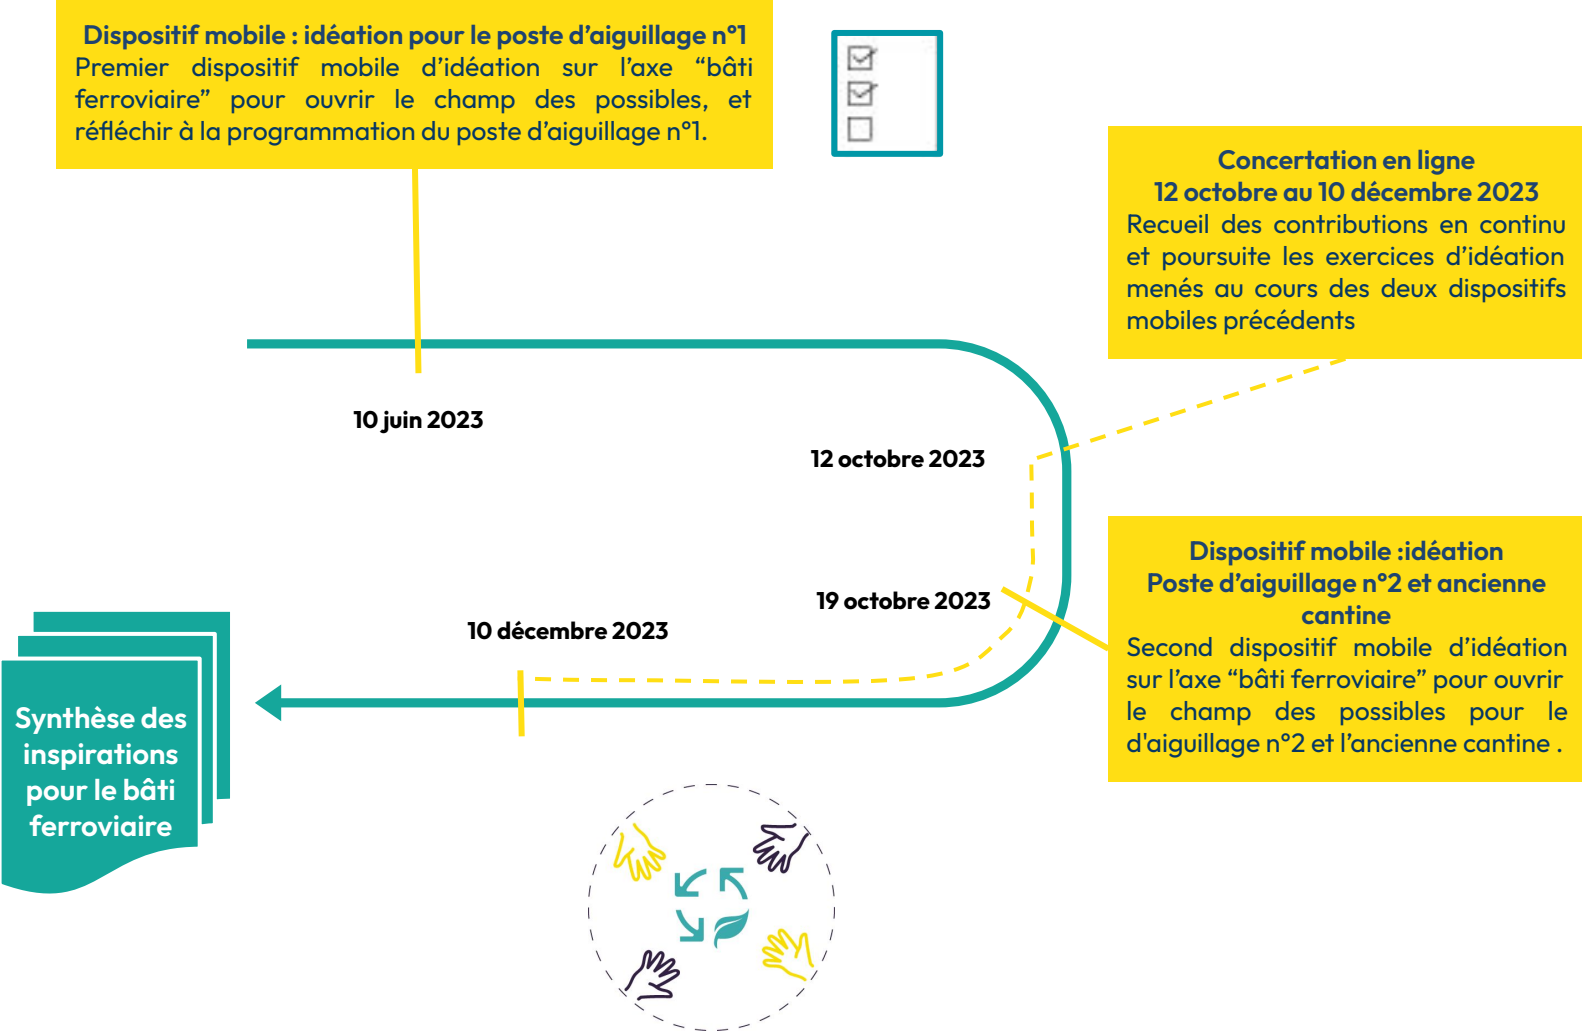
**Dispositif mobile : idéation pour le poste d'aiguillage n°1**
Premier dispositif mobile d'idéation sur l'axe "bâti ferroviaire" pour ouvrir le champ des possibles, et réfléchir à la programmation du poste d'aiguillage n°1.

**Concertation en ligne**
**12 octobre au 10 décembre 2023**
Recueil des contributions en continu et poursuite les exercices d'idéation menés au cours des deux dispositifs mobiles précédents

10 juin 2023

12 octobre 2023

19 octobre 2023

10 décembre 2023

**Dispositif mobile :idéation**
**Poste d'aiguillage n°2 et ancienne cantine**
Second dispositif mobile d'idéation sur l'axe "bâti ferroviaire" pour ouvrir le champ des possibles pour le d'aiguillage n°2 et l'ancienne cantine .

Synthèse des inspirations pour le bâti ferroviaire